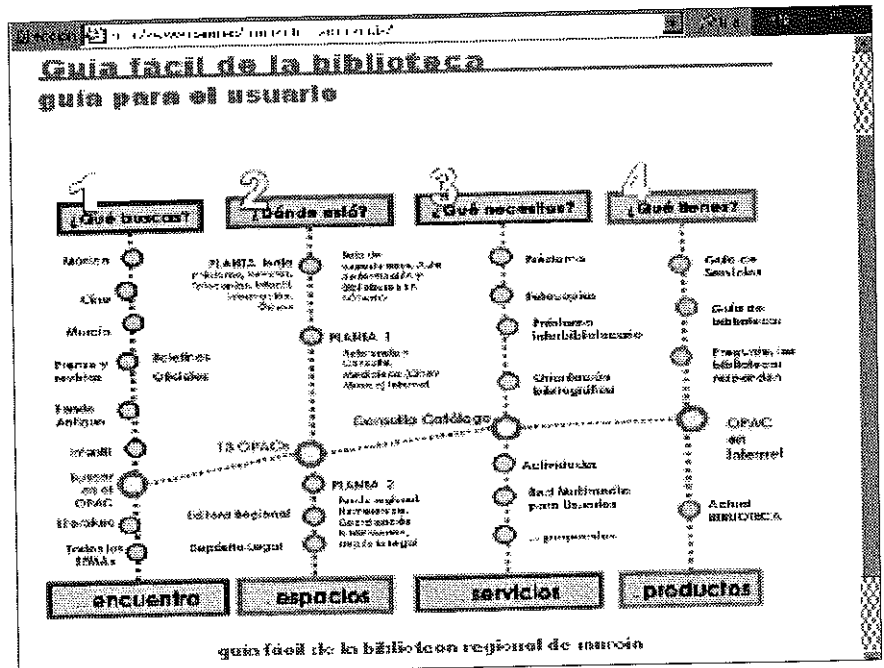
Dirección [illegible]

Guia fácil de la biblioteca
guia para el usuario

1 ¿Qué buscas?
Música
Cine
Murcia
Prensa y revistas
Boletines Oficiales
Fondo Antiguo
Infantil
Buscar en el OPAC
Libro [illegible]
Todos los temas

2 ¿Dónde estó?
PLANTA baja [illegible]
Sala de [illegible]
PLANTA 1
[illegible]
13 OPACs
PLANTA 2
Fondo regional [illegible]
Estudio Regional
Depósito Legal

3 ¿Qué necesitas?
Préstamo
Suscripción
Préstamo interbibliotecario
Orientación bibliográfica
Consulta Catálogo
Actividades
Red Multimedia para Usuarios
... preguntas

4 ¿Qué tienes?
Guía de Servicios
Guía de la biblioteca
Preguntas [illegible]
OPAC en Internet
Actual BIBLIOTECA

encuentro
espacios
servicios
productos

guia fácil de la biblioteca regional de murcia